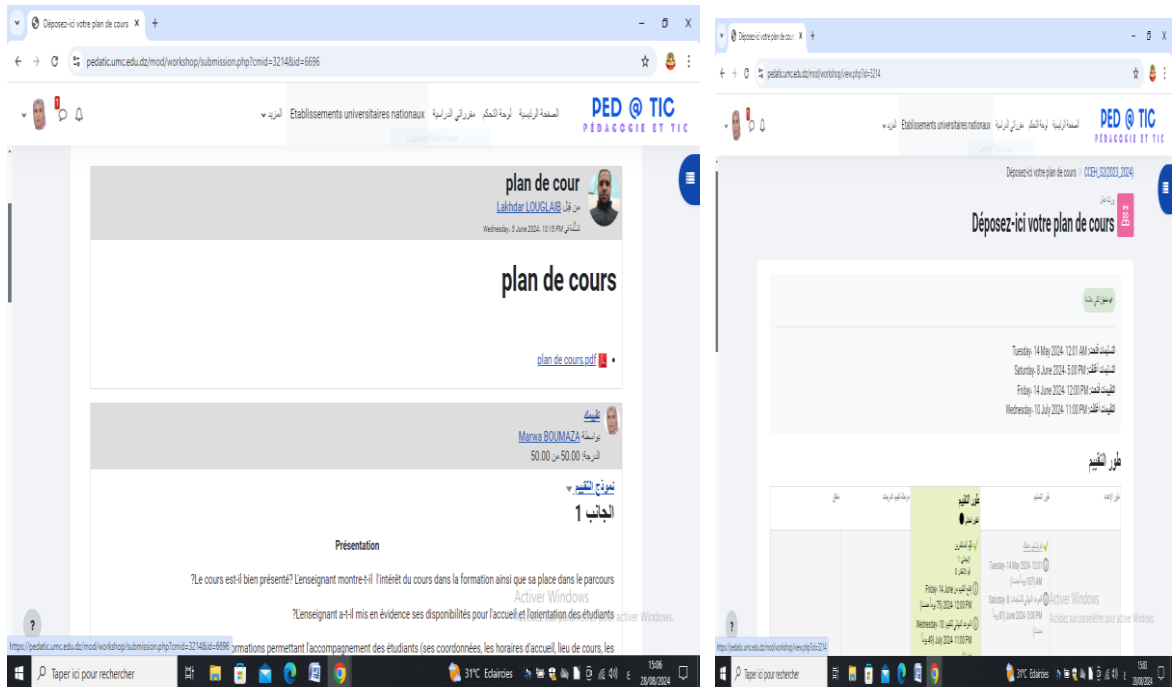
Déposez-ici votre plan de cours X +

pedatic.umc.edu.dz/mod/workshop/submission.php?cmid=3214&id=6696

PED @ TIC
PÉDAGOGIE ET TIC

الصفحة الرئيسية لوحة التحكم مقرراتي الدراسية Etablissements universitaires nationaux المزيد

plan de cour
من قبل Lakhdar LOUGLAIB
Wednesday, 5 June 2024, 10:15 PM

plan de cours

plan de cours.pdf

عليها
بواسطة Marwa BOUMAZA
الدرجة: 50.00 من 50.00

نموذج التقييم
الجانب 1

Présentation

?Le cours est-il bien présenté? L'enseignant montre-t-il l'intérêt du cours dans la formation ainsi que sa place dans le parcours

?L'enseignant a-t-il mis en évidence ses disponibilités pour l'accueil et l'orientation des étudiants

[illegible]ormations permettant l'accompagnement des étudiants (ses coordonnées, les horaires d'accueil, lieu de cours, les

Activer Windows
Accédez aux paramètres pour activer Windows.

https://pedatic.umc.edu.dz/mod/workshop/submission.php?cmid=3214&id=6696

Taper ici pour rechercher 31°C Eclaircies 15:06 28/08/2024

Déposez-ici votre plan de cour X +

pedatic.umc.edu.dz/mod/workshop/view.php?id=3214

PED @ TIC
PÉDAGOGIE ET TIC

الصفحة الرئيسية لوحة التحكم مقرراتي الدراسية Etablissements universitaires nationaux المزيد

Déposez-ici votre plan de cours > COEH_S2(2023_2024)

Déposez-ici votre plan de cours

Tuesday, 14 May 2024, 12:01 AM
Saturday, 8 June 2024, 5:00 PM
Friday, 14 June 2024, 12:00 PM
Wednesday, 10 July 2024, 11:00 PM

طور التقييم

Activer Windows
Accédez aux paramètres pour activer Windows.

https://pedatic.umc.edu.dz/mod/workshop/view.php?id=3214

Taper ici pour rechercher 31°C Eclaircies 15:0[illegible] 28/08/2024